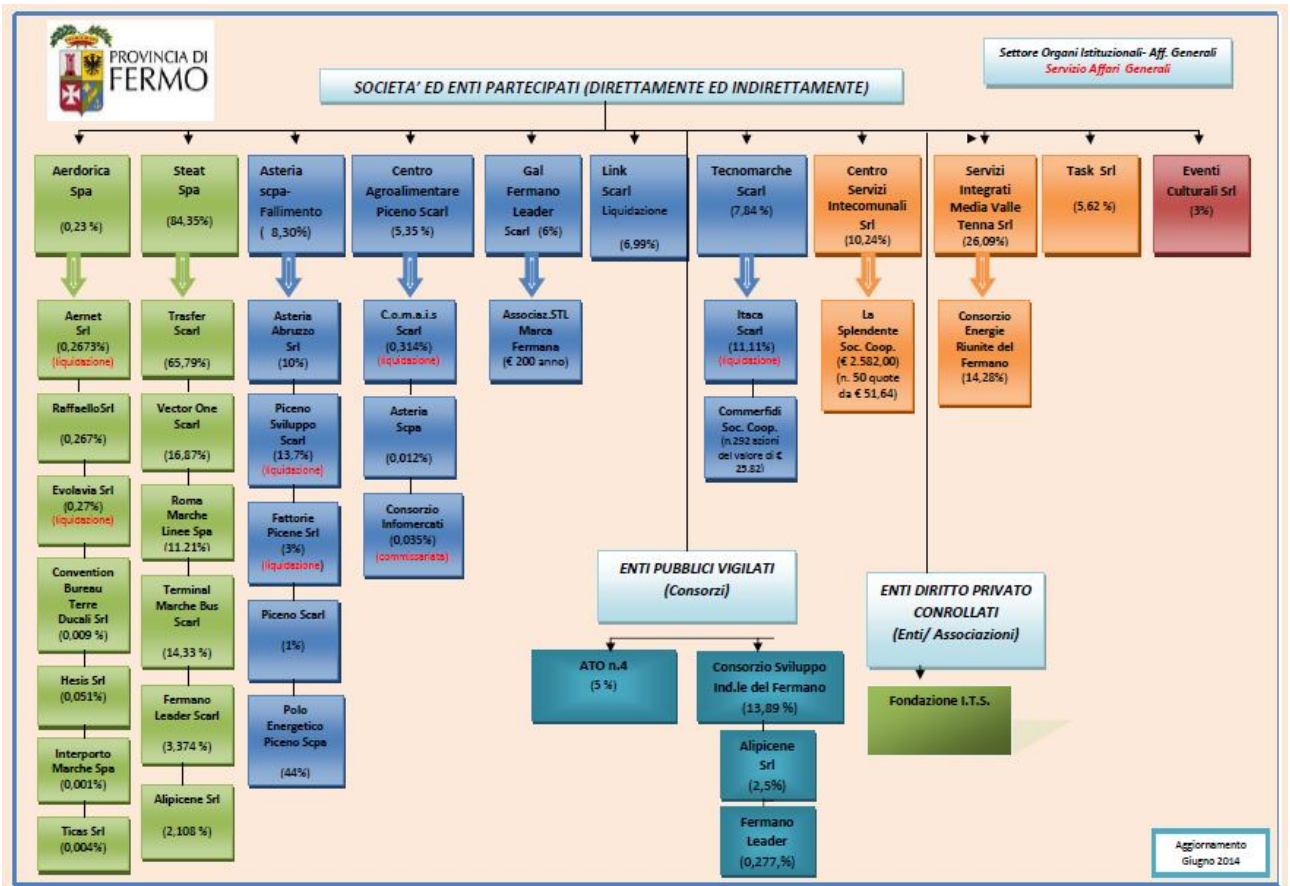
PROVINCIA DI FERMO

Settore Organi Istituzionali- Aff. Generali
Servizio Affari Generali

SOCIETA' ED ENTI PARTECIPATI (DIRETTAMENTE ED INDIRETTAMENTE)

Aerdorica Spa (0,23 %)
Aernet Srl (0,2673%) (liquidazione)
RaffaelloSrl (0,267%)
Evolavia Srl (0,27%) (liquidazione)
Convention Bureau Terre Ducali Srl (0,009 %)
Hesis Srl (0,051%)
Interporto Marche Spa (0,001%)
Ticas Srl (0,004%)

Steat Spa (84,35%)
Trasfer Scarl (65,79%)
Vector One Scarl (16,87%)
Roma Marche Linee Spa (11,21%)
Terminal Marche Bus Scarl (14,33 %)
Fermano Leader Scarl (3,374 %)
Alipicene Srl (2,108 %)

Asteria scpa- Fallimento ( 8,30%)
Asteria Abruzzo Srl (10%)
Piceno Sviluppo Scarl (13,7%) (liquidazione)
Fattorie Picene Srl (3%) (liquidazione)
Piceno Scarl (1%)
Polo Energetico Piceno Scpa (44%)

Centro Agroalimentare Piceno Scarl (5,35 %)
C.o.m.a.i.s Scarl (0,314%) (liquidazione)
Asteria Scpa (0,012%)
Consorzio Infomercati (0,035%) (commissariata)

Gal Fermano Leader Scarl (6%)
Associaz.STL Marca Fermana (€ 200 anno)

Link Scarl Liquidazione (6,99%)

Tecnomarche Scarl (7,84 %)
Itaca Scarl (11,11%) (liquidazione)
Commerfidi Soc. Coop. (n.292 azioni del valore di € 25.82)

Centro Servizi Intecomunali Srl (10,24%)
La Splendente Soc. Coop. (€ 2.582,00) (n. 50 quote da € 51,64)

Servizi Integrati Media Valle Tenna Srl (26,09%)
Consorzio Energie Riunite del Fermano (14,28%)

Task Srl (5,62 %)

Eventi Culturali Srl (3%)

ENTI PUBBLICI VIGILATI (Consorzi)
ATO n.4 (5 %)
Consorzio Sviluppo Ind.le del Fermano (13,89 %)
Alipicene Srl (2,5%)
Fermano Leader (0,277,%)

ENTI DIRITTO PRIVATO CONROLLATI (Enti/ Associazioni)
Fondazione I.T.S.

Aggiornamento Giugno 2014